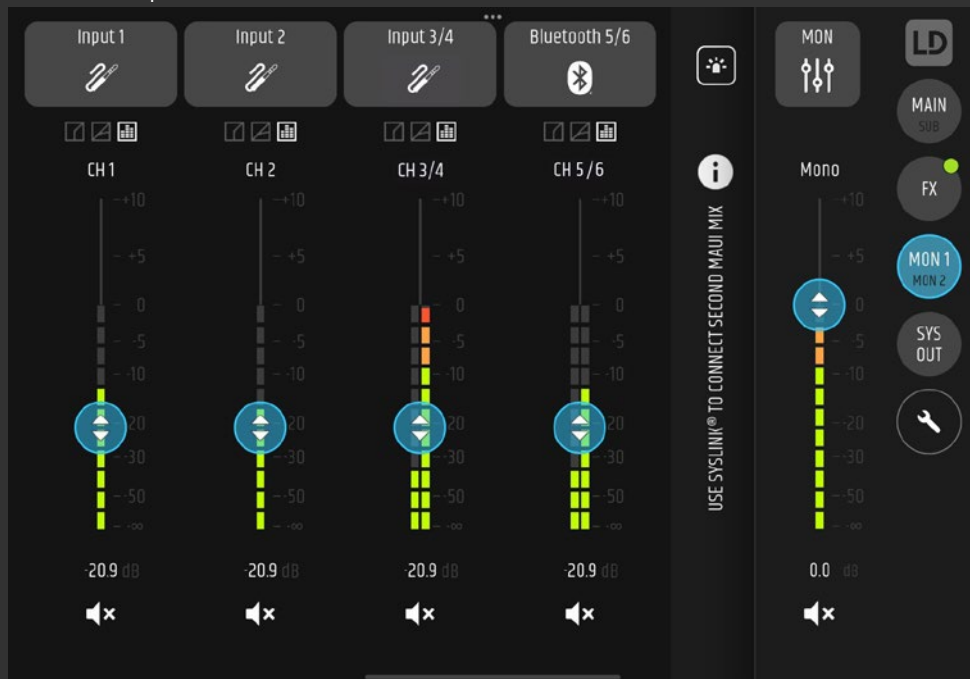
Input 1

Input 2

Input 3/4

Bluetooth 5/6

MON

LD

MAIN
SUB

FX

MON 1
MON 2

SYS
OUT

CH 1
+10
+5
0
-5
-10
-20
-30
-50
-∞
-20.9 dB

CH 2
+10
+5
0
-5
-10
-20
-30
-50
-∞
-20.9 dB

CH 3/4
+10
+5
0
-5
-10
-20
-30
-50
-∞
-20.9 dB

CH 5/6
+10
+5
0
-5
-10
-20
-30
-50
-∞
-20.9 dB

USE SYSLINK® TO CONNECT SECOND MAUI MIX

Mono
+10
+5
0
-5
-10
-20
-30
-50
-∞
0.0 dB